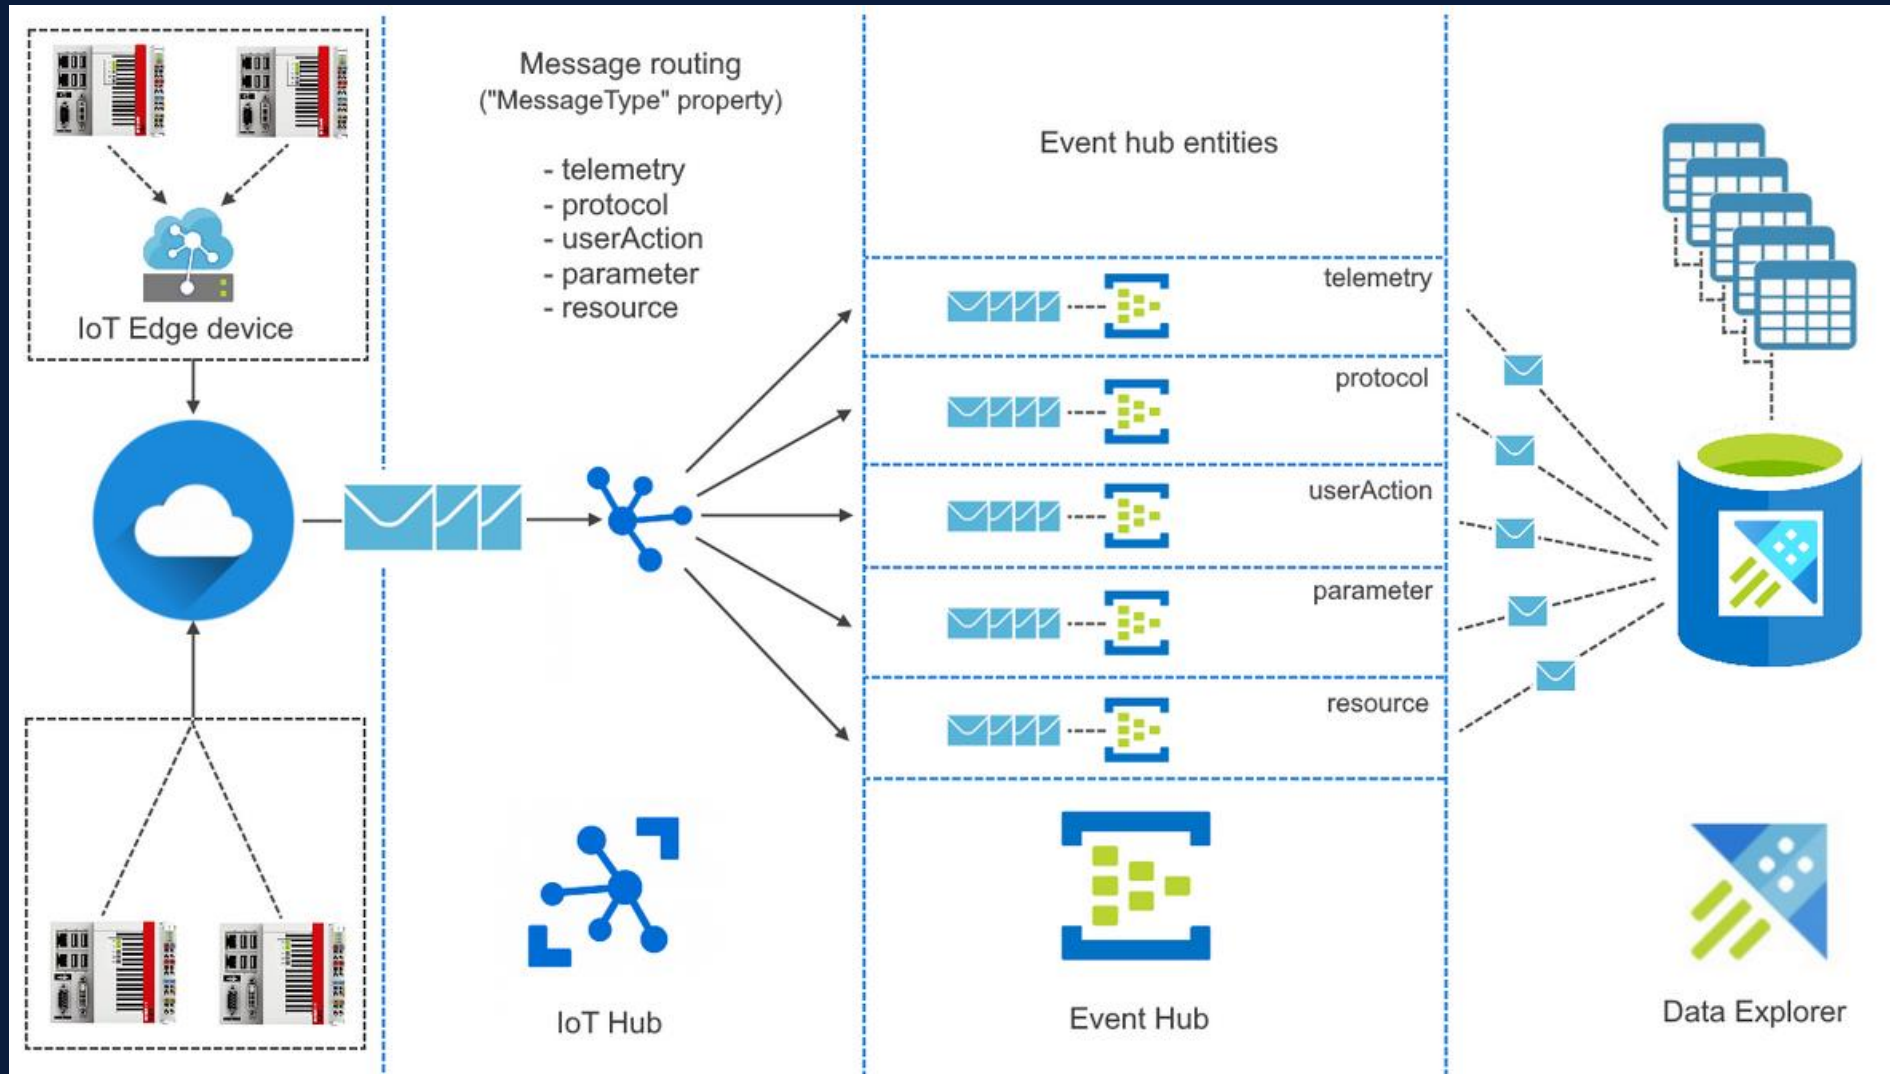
IoT Edge device

Message routing
("MessageType" property)

- telemetry
- protocol
- userAction
- parameter
- resource

IoT Hub

Event hub entities

telemetry

protocol

userAction

parameter

resource

Event Hub

Data Explorer